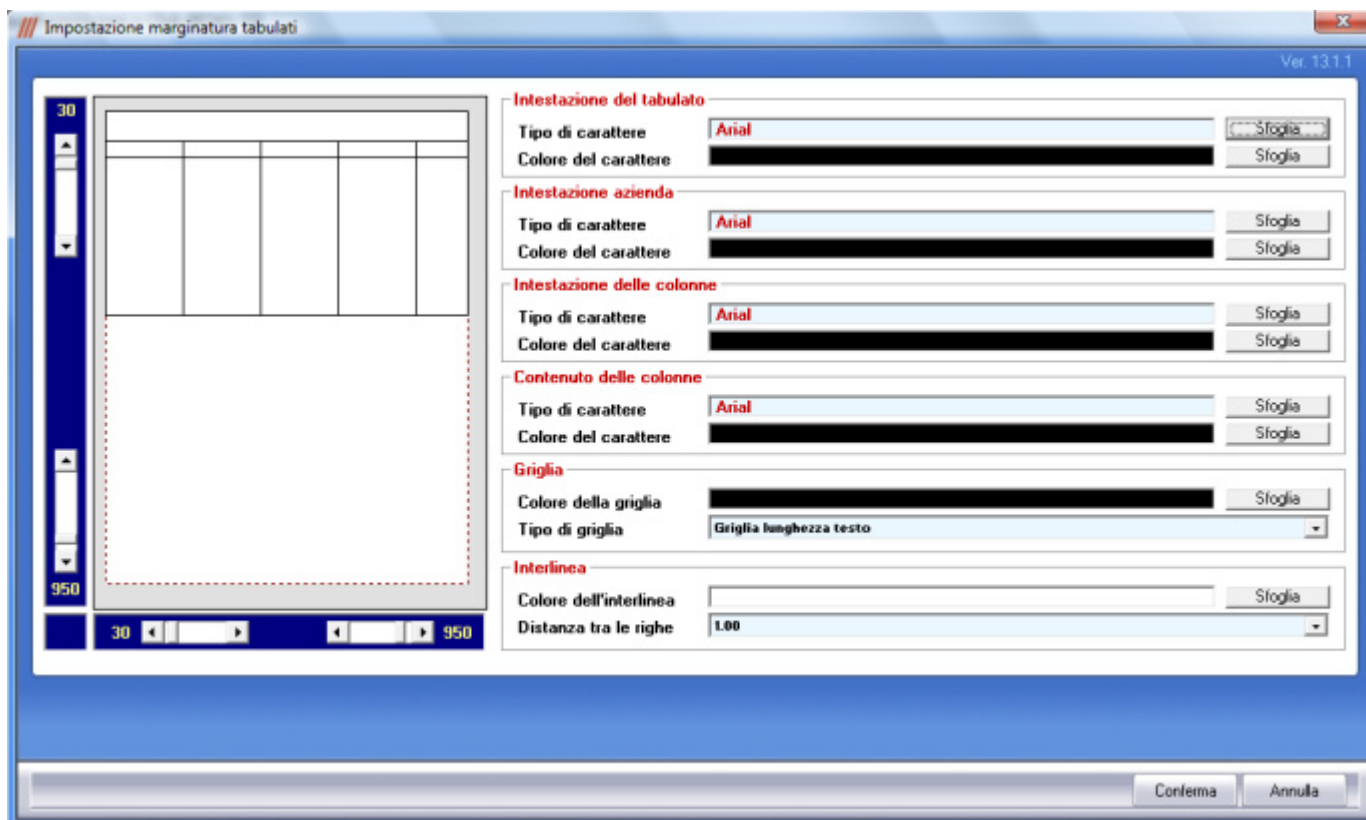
Impostazione marginatura tabulati

Ver. 13.1.1

30

950

30 950

Intestazione del tabulato
Tipo di carattere Arial Sfoglia
Colore del carattere Sfoglia

Intestazione azienda
Tipo di carattere Arial Sfoglia
Colore del carattere Sfoglia

Intestazione delle colonne
Tipo di carattere Arial Sfoglia
Colore del carattere Sfoglia

Contenuto delle colonne
Tipo di carattere Arial Sfoglia
Colore del carattere Sfoglia

Griglia
Colore della griglia Sfoglia
Tipo di griglia Griglia lunghezza testo

Interlinea
Colore dell'interlinea Sfoglia
Distanza tra le righe 1.00

Conferma Annulla